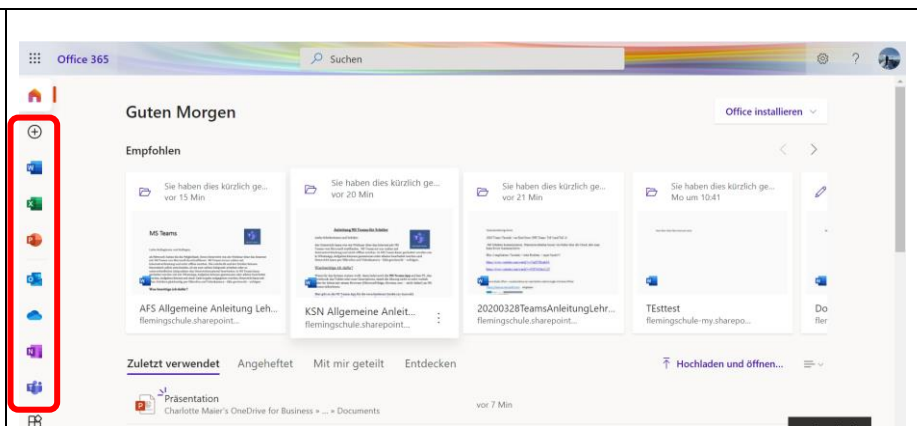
Office 365

Suchen

Guten Morgen

Office installieren

Empfohlen

Sie haben dies kürzlich ge... vor 15 Min

MS Teams

AFS Allgemeine Anleitung Leh... flemingschule.sharepoint...

Sie haben dies kürzlich ge... vor 20 Min

KSN Allgemeine Anleit... flemingschule.sharepoint...

Sie haben dies kürzlich ge... vor 21 Min

20200328TeamsAnleitungLehr... flemingschule.sharepoint...

Sie haben dies kürzlich ge... Mo um 10:41

TEsttest flemingschule-my.sharepo...

Do fler

Zuletzt verwendet   Angeheftet   Mit mir geteilt   Entdecken

Hochladen und öffnen...

Präsentation
Charlotte Maier's OneDrive for Business » ... » Documents

vor 7 Min